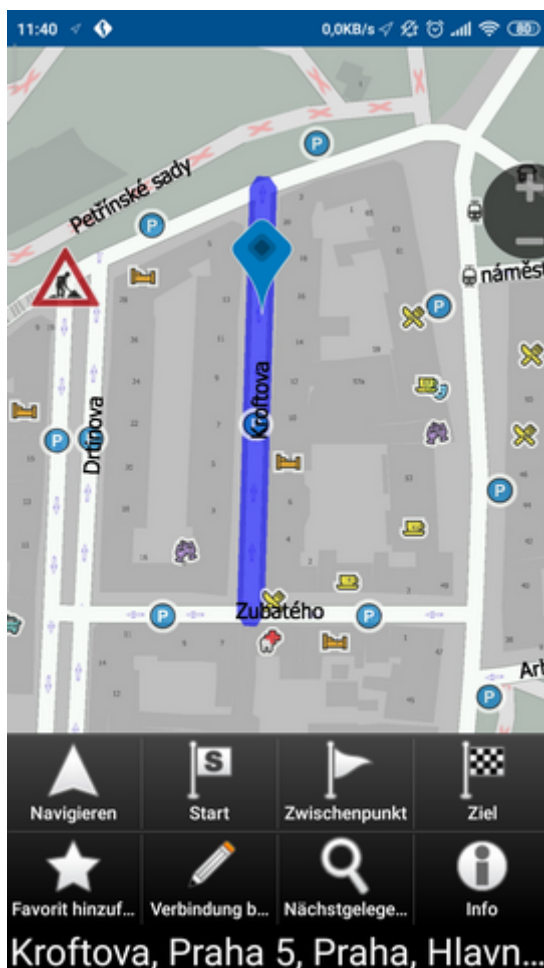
11:40

0,0KB/s

Petřínské sady

P

P

náměst

Drtinova

P

P

Kroftova

P

P

Zubatého

P

P

Ar

S

Navigieren

Start

Zwischenpunkt

Ziel

Favorit hinzuf...

Verbindung b...

Nächstgelege...

Info

Kroftova, Praha 5, Praha, Hlavn...